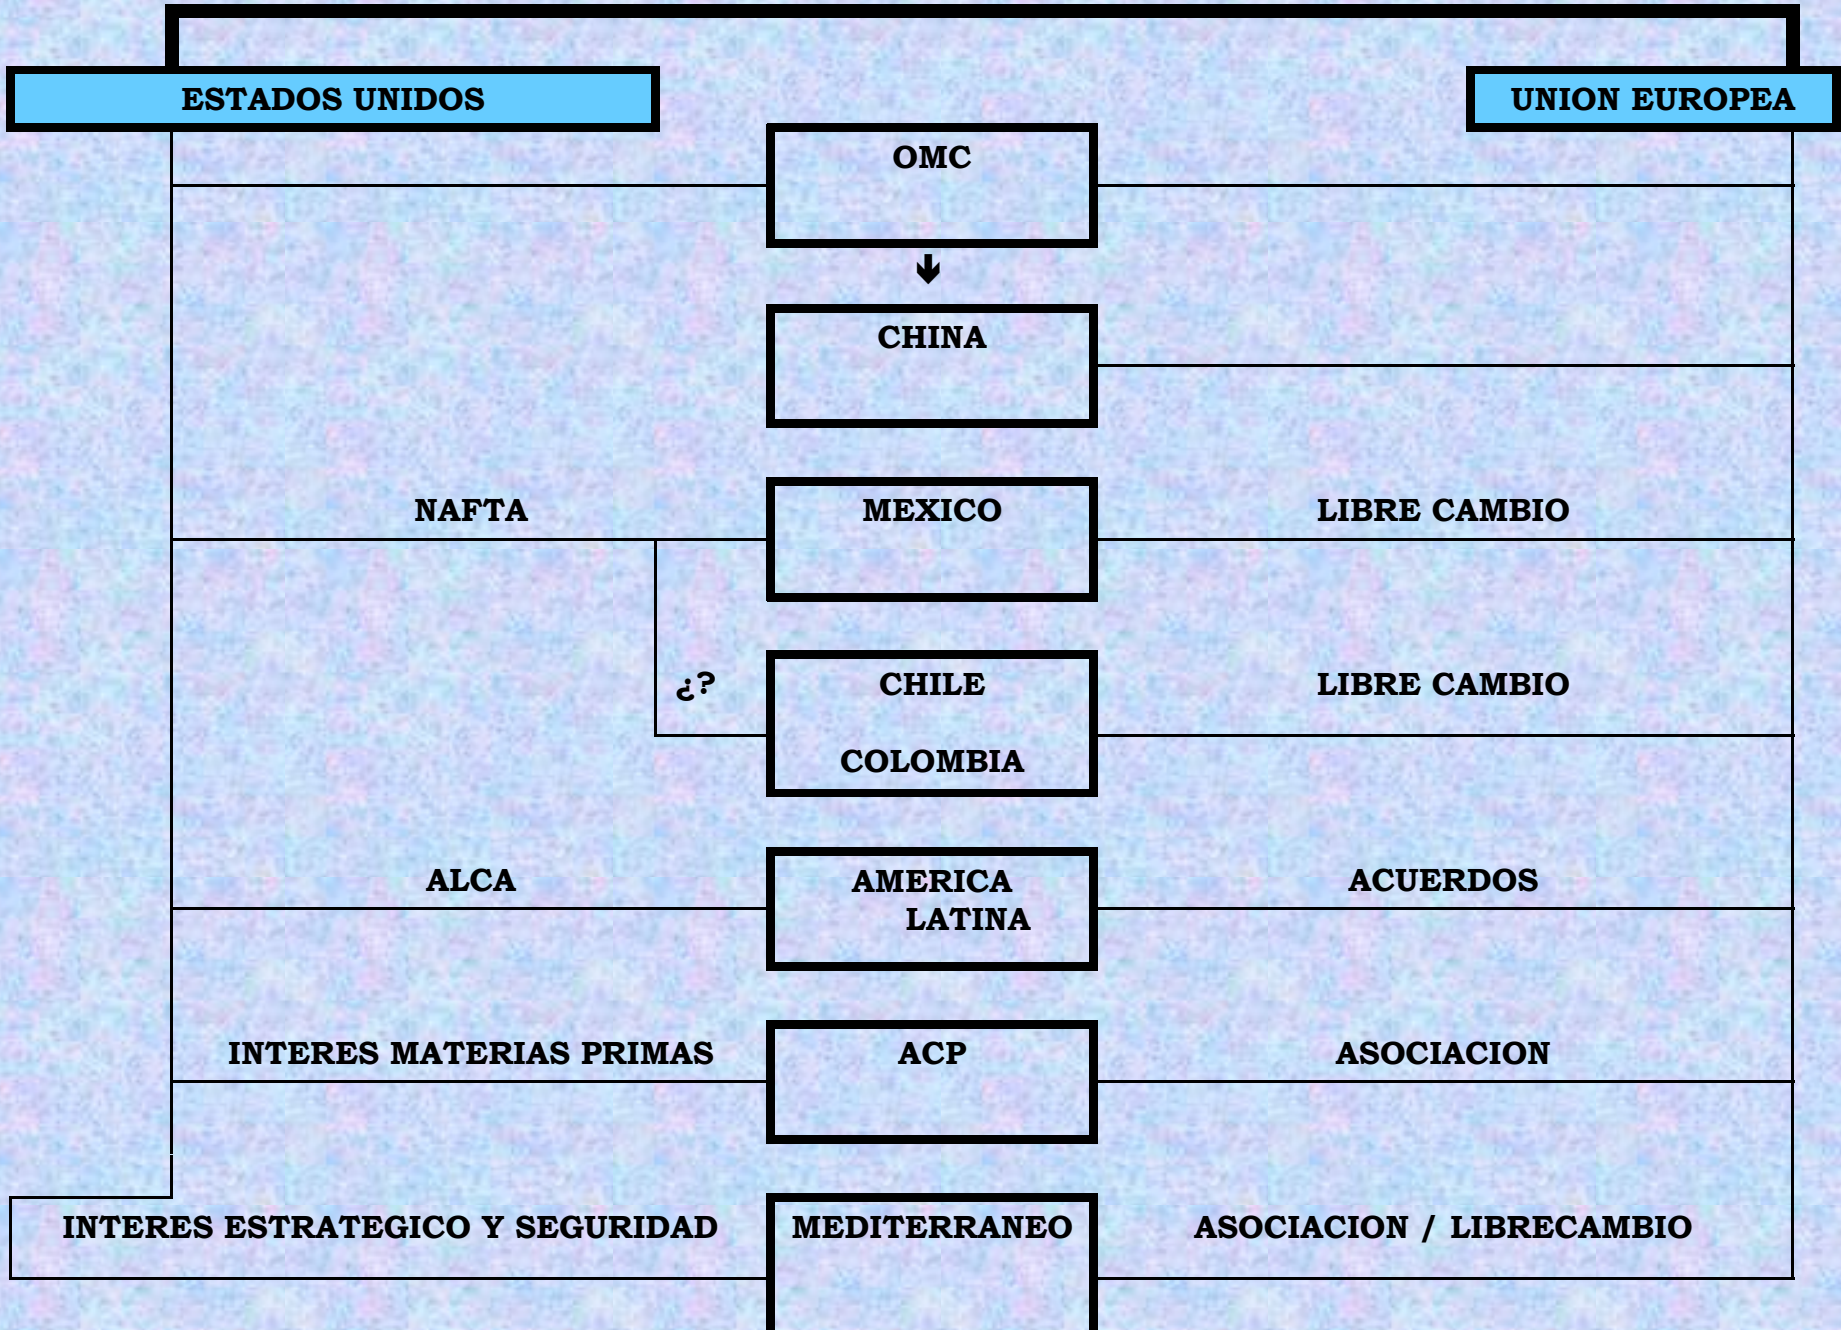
ESTADOS UNIDOS

UNION EUROPEA

OMC

CHINA

NAFTA

MEXICO

LIBRE CAMBIO

¿?

CHILE

COLOMBIA

LIBRE CAMBIO

ALCA

AMERICA LATINA

ACUERDOS

INTERES MATERIAS PRIMAS

ACP

ASOCIACION

INTERES ESTRATEGICO Y SEGURIDAD

MEDITERRANEO

ASOCIACION / LIBRECAMBIO